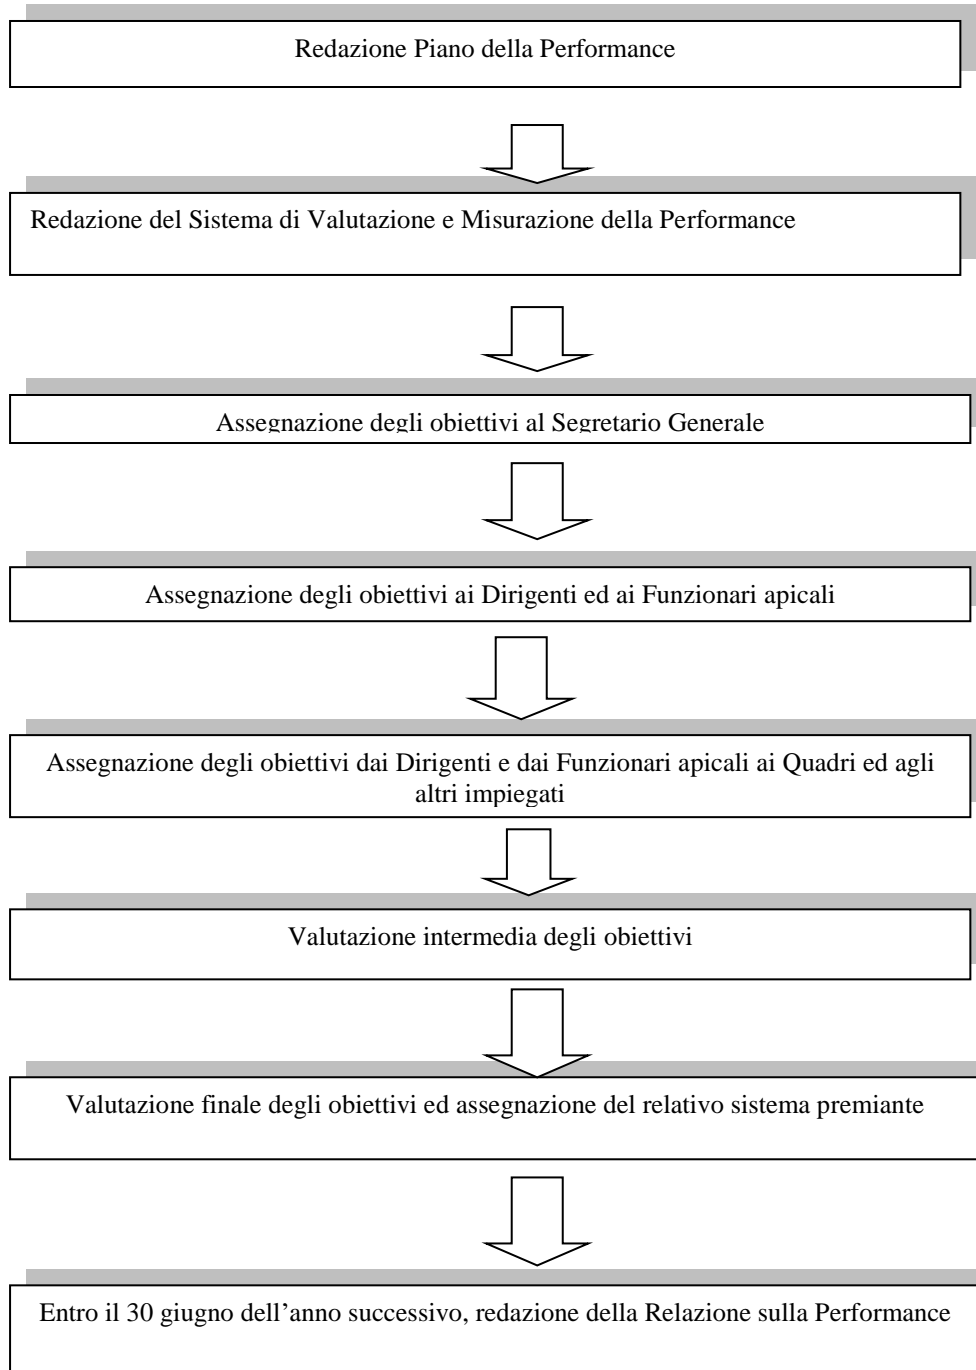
Redazione Piano della Performance

Redazione del Sistema di Valutazione e Misurazione della Performance

Assegnazione degli obiettivi al Segretario Generale

Assegnazione degli obiettivi ai Dirigenti ed ai Funzionari apicali

Assegnazione degli obiettivi dai Dirigenti e dai Funzionari apicali ai Quadri ed agli altri impiegati

Valutazione intermedia degli obiettivi

Valutazione finale degli obiettivi ed assegnazione del relativo sistema premiante

Entro il 30 giugno dell'anno successivo, redazione della Relazione sulla Performance